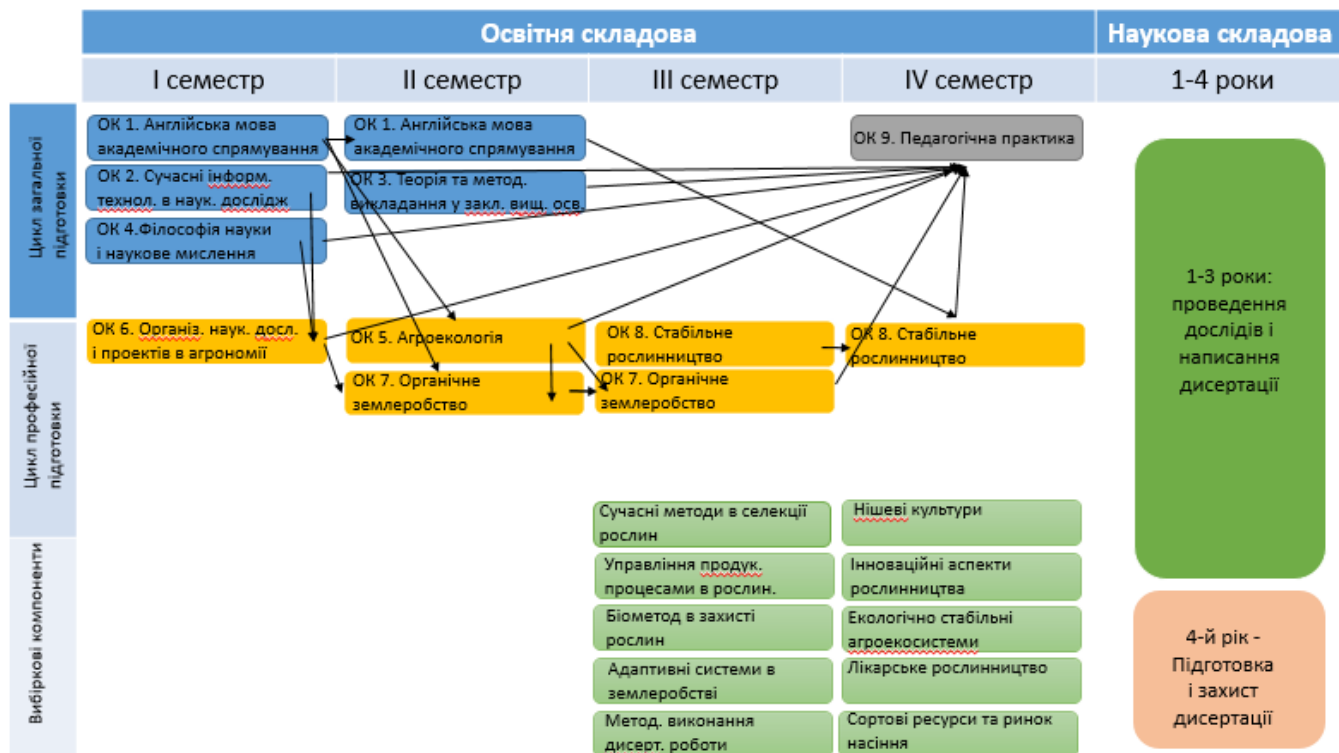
Освітня складова

Наукова складова

I семестр

II семестр

III семестр

IV семестр

1-4 роки

Цикл загальної підготовки

Цикл професійної підготовки

Вибіркові компоненти

ОК 1. Англійська мова академічного спрямування

ОК 2. Сучасні інформ. технол. в наук. дослідж

ОК 4.Філософія науки і наукове мислення

ОК 1. Англійська мова академічного спрямування

ОК 3. Теорія та метод. викладання у закл. вищ. осв.

ОК 9. Педагогічна практика

ОК 6. Організ. наук. досл. і проектів в агрономії

ОК 5. Агроекологія

ОК 7. Органічне землеробство

ОК 8. Стабільне рослинництво

ОК 7. Органічне землеробство

ОК 8. Стабільне рослинництво

Сучасні методи в селекції рослин

Управління продук. процесами в рослин.

Біометод в захисті рослин

Адаптивні системи в землеробстві

Метод. виконання дисерт. роботи

Нішеві культури

Інноваційні аспекти рослинництва

Екологічно стабільні агроекосистеми

Лікарське рослинництво

Сортові ресурси та ринок насіння

1-3 роки: проведення дослідів і написання дисертації

4-й рік - Підготовка і захист дисертації